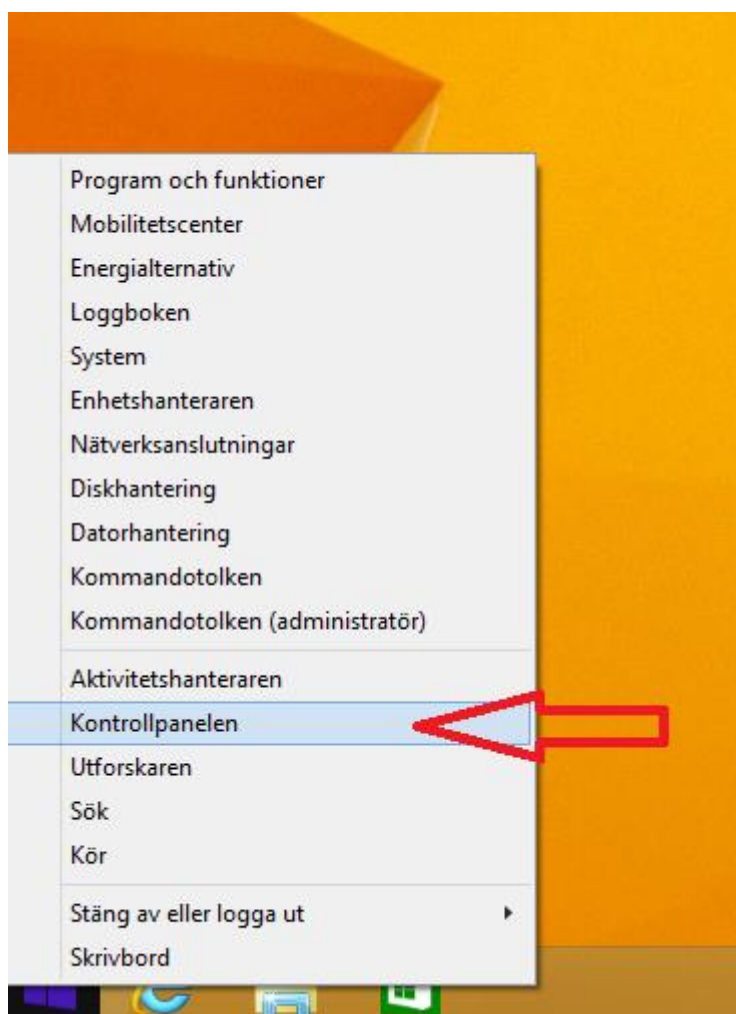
Program och funktioner
Mobilitetscenter
Energialternativ
Loggboken
System
Enhetshanteraren
Nätverksanslutningar
Diskhantering
Datorhantering
Kommandotolken
Kommandotolken (administratör)

Aktivitetshanteraren
Kontrollpanelen
Utforskaren
Sök
Kör

Stäng av eller logga ut
Skrivbord